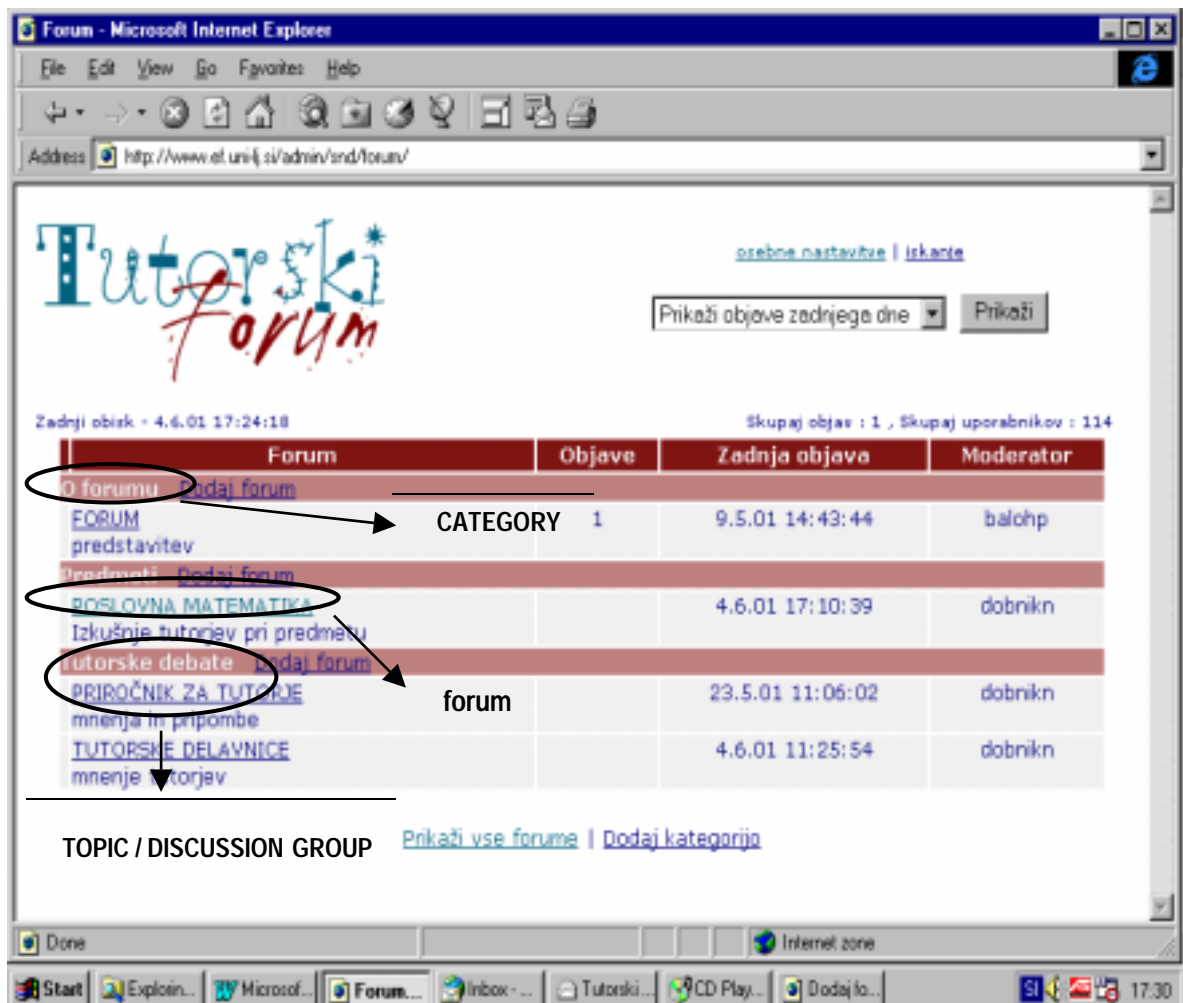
Forum - Microsoft Internet Explorer

File Edit View Go Favorites Help

Address http://www.ef.uni-lj.si/admin/snd/forum/

Tutorski Forum

osebne nastavitve | iskanje

Prikaži objave zadnjega dne | Prikaži

Zadnji obisk - 4.6.01 17:24:18

Skupaj objav : 1 , Skupaj uporabnikov : 114

| Forum | Objave | Zadnja objava | Moderator |
|---|---|---|---|
| O forumu Dodaj forum | | | |
| FORUM predstavitev | 1 | 9.5.01 14:43:44 | balohp |
| Predmeti Dodaj forum | | | |
| POSLOVNA MATEMATIKA Izkušnje tutorjev pri predmetu | | 4.6.01 17:10:39 | dobnikn |
| Tutorske debate Dodaj forum | | | |
| PRIROČNIK ZA TUTORJE mnenja in pripombe | | 23.5.01 11:06:02 | dobnikn |
| TUTORSKE DELAVNICE mnenje tutorjev | | 4.6.01 11:25:54 | dobnikn |

CATEGORY

forum

TOPIC / DISCUSSION GROUP

Prikaži vse forume | Dodaj kategorijo

Done

Internet zone

Start | Explorin... | Microsof... | Forum... | Inbox - ... | Tutorski... | CD Play... | Dodaj fo... | 17:30